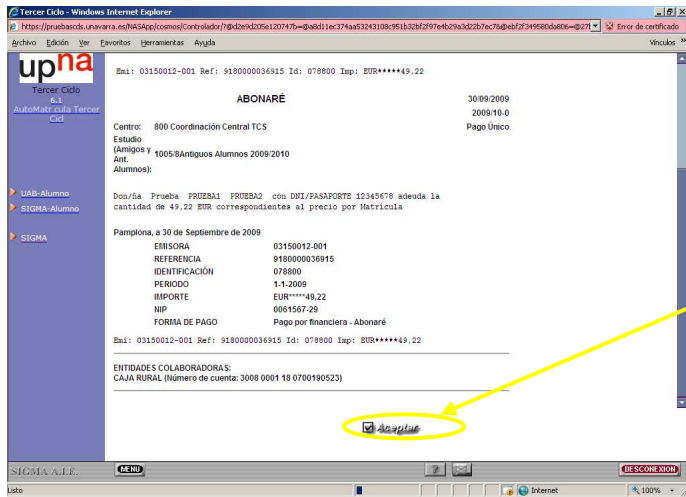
Tercer Ciclo - Windows Internet Explorer

https://pruebascds.unavarra.es/NASApp/cosmos/Controlador/?@d2e9d205e120747b=@a8d11ec374aa53243108c951b32bf2f97e4b29a3d22b7ec78@ebf2f349580da806=@27f

Error de certificado

Archivo Edición Ver Favoritos Herramientas Ayuda

Vínculos »

upna

Tercer Ciclo 6.1

AutoMatrícula Tercer Cicl

UAB-Alumno

SIGMA-Alumno

SIGMA

Emi: 03150012-001 Ref: 9180000036915 Id: 078800 Imp: EUR*****49,22

ABONARÉ

30/09/2009

2009/10-0

Pago Único

Centro: 800 Coordinación Central TCS

Estudio (Amigos y Ant. Alumnos): 1005/8Antiguos Alumnos 2009/2010

Don/ña Prueba PRUEBA1 PRUEBA2 con DNI/PASAPORTE 12345678 adeuda la cantidad de 49,22 EUR correspondientes al precio por Matrícula

Pamplona, a 30 de Septiembre de 2009

| EMISORA | 03150012-001 |
|---|---|
| REFERENCIA | 9180000036915 |
| IDENTIFICACIÓN | 078800 |
| PERIODO | 1-1-2009 |
| IMPORTE | EUR*****49,22 |
| NIP | 0061567-29 |
| FORMA DE PAGO | Pago por financiera - Abonaré |

Emi: 03150012-001 Ref: 9180000036915 Id: 078800 Imp: EUR*****49,22

ENTIDADES COLABORADORAS:
CAJA RURAL (Número de cuenta: 3008 0001 18 0700190523)

Aceptar

SIGMA A.I.E.

MENU

DESCONEXION

Listo

Internet

100%